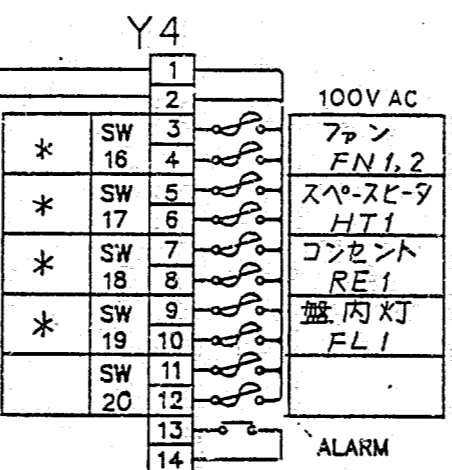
Y4

1
2
100V AC

| * | SW 16 | 3 4 | ファン FN1,2 |
| * | SW 17 | 5 6 | スペースヒータ HT1 |
| * | SW 18 | 7 8 | コンセント RE1 |
| * | SW 19 | 9 10 | 盤内灯 FL1 |
|  | SW 20 | 11 12 |  |

13
14
ALARM